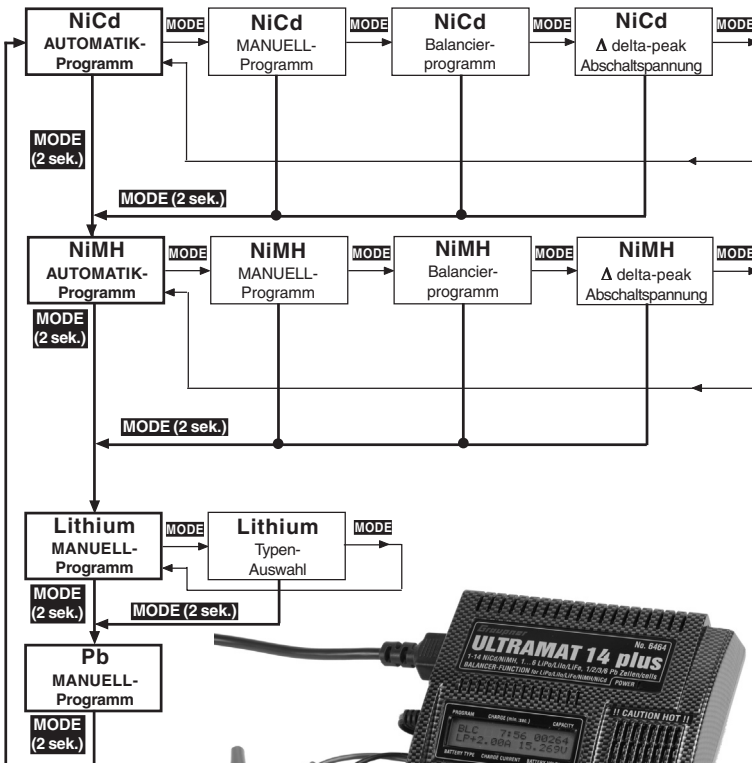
NiCd AUTOMATIK-Programm

MODE

NiCd MANUELL-Programm

MODE

NiCd Balancierprogramm

MODE

NiCd $\Delta$ delta-peak Abschaltspannung

MODE

MODE (2 sek.)

MODE (2 sek.)

NiMH AUTOMATIK-Programm

MODE

NiMH MANUELL-Programm

MODE

NiMH Balancierprogramm

MODE

NiMH $\Delta$ delta-peak Abschaltspannung

MODE

MODE (2 sek.)

MODE (2 sek.)

Lithium MANUELL-Programm

MODE

Lithium Typen-Auswahl

MODE

MODE (2 sek.)

MODE (2 sek.)

Pb MANUELL-Programm

MODE (2 sek.)

ULTRAMAT 14 plus

No. 6464

1-14 NiCd/NiMH, 1... 6 LiPo/LiIn/LiFe, 1/2/3/6 Pb Zellen/cells

BALANCER-FUNCTION for LiPo/LiIo/LiFe/NiMH/NiCd

POWER

!! CAUTION HOT !!

PROGRAM CHARGE (min. sec.) CAPACITY

DLC 7:56 00264

LP2.00A 15.269U

BATTERY TYPE CHARGE CURRENT BATTERY VOLT